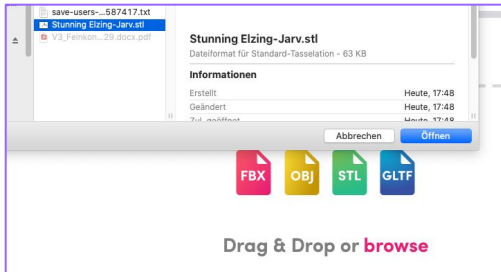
save-users-...587417.txt
Stunning Elzing-Jarv.stl
V3_Feinkon...29.docx.pdf

Stunning Elzing-Jarv.stl
Dateiformat für Standard-Tasselation - 63 KB

Informationen

Erstellt | Heute, 17:48
Geändert | Heute, 17:48
Zul. geöffnet | Heute, 17:48

Abbrechen
Öffnen

FBX
OBJ
STL
GLTF

Drag & Drop or browse